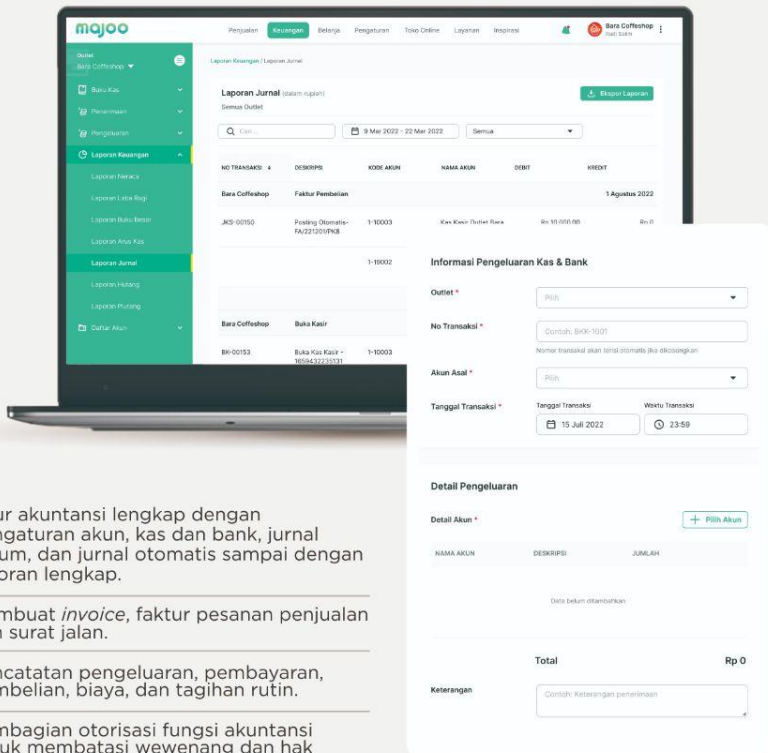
majoo

Penjualan Keuangan Belanja Pengaturan Toko Online Layanan Inspirasi

Bara Coffeshop
Hadi Sobri

Outlet
Bara Coffeshop

Buku Kas
Penerimaan
Pengeluaran
Laporan Keuangan
Laporan Neraca
Laporan Laba Rugi
Laporan Buku Besar
Laporan Arus Kas
Laporan Jurnal
Laporan Hutang
Laporan Piutang
Daftar Akun

Laporan Keuangan / Laporan Jurnal

Laporan Jurnal (dalam rupiah)
Semua Outlet

Ekspor Laporan

Cari ...
9 Mar 2022 - 22 Mar 2022
Semua

| NO TRANSAKSI | DESKRIPSI | KODE AKUN | NAMA AKUN | DEBIT | KREDIT |
|---|---|---|---|---|---|
| Bara Coffeshop | Faktur Pembelian | | | | 1 Agustus 2022 |
| JKS-00150 | Posting Otomatis-FA/221201/PKB | 1-10003 | Kas Kasir Outlet Bara | Rp 10.000,00 | Rp 0 |
| | | 1-10002 | | | |
| Bara Coffeshop | Buka Kasir | | | | |
| BK-00153 | Buka Kas Kasir - 1659432235131 | 1-10003 | | | |

Informasi Pengeluaran Kas & Bank

Outlet *
Pilih

No Transaksi *
Contoh: BKK-1001
Nomor transaksi akan terisi otomatis jika dikosongkan

Akun Asal *
Pilih

Tanggal Transaksi *
Tanggal Transaksi
15 Juli 2022
Waktu Transaksi
23:59

Detail Pengeluaran

Detail Akun *
Pilih Akun

NAMA AKUN DESKRIPSI JUMLAH

Data belum ditambahkan

Total Rp 0

Keterangan
Contoh: Keterangan penerimaan

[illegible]ur akuntansi lengkap dengan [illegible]ngaturan akun, kas dan bank, jurnal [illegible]um, dan jurnal otomatis sampai dengan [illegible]oran lengkap.

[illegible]mbuat *invoice*, faktur pesanan penjualan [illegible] surat jalan.

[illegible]ncatatan pengeluaran, pembayaran, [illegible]mbelian, biaya, dan tagihan rutin.

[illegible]nbagian otorisasi fungsi akuntansi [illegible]uk membatasi wewenang dan hak